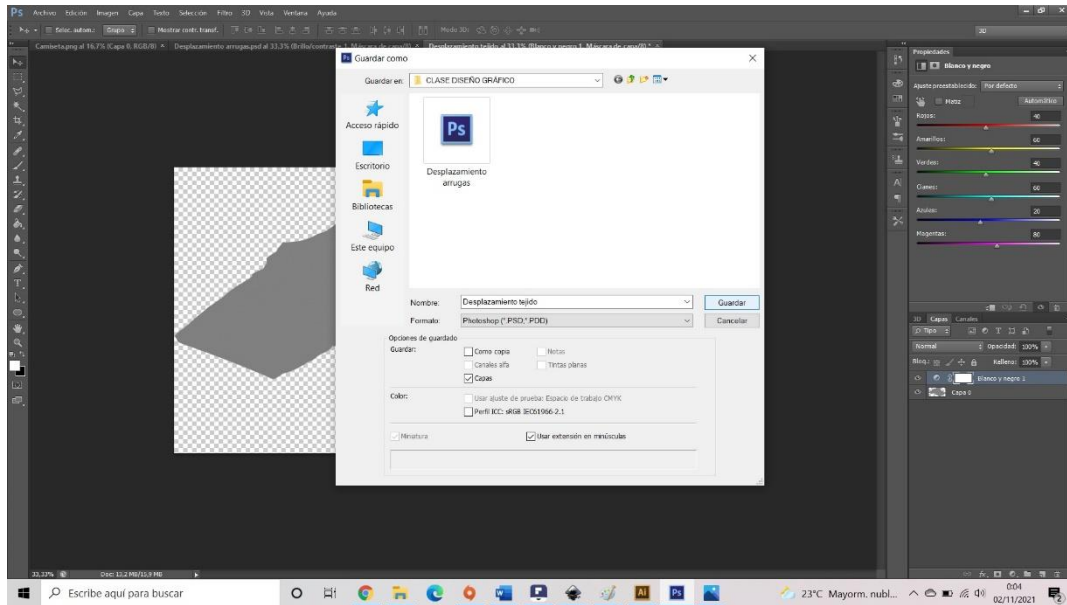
Ps Archivo Edición Imagen Capa Texto Selección Filtro 3D Vista Ventana Ayuda

Selec. autom.: Grupo Mostrar contr. transf. Modo 3D:

3D

Camiseta.png al 16,7% (Capa 0, RGB/8) × Desplazamiento arrugas.psd al 33,3% (Brillo/contraste 1, Máscara de capa/8) × Desplazamiento tejido al 33,3% (Blanco y negro 1, Máscara de capa/8) * ×

Guardar como

Guardar en: CLASE DISEÑO GRÁFICO

Acceso rápido

Escritorio

Bibliotecas

Este equipo

Red

Desplazamiento arrugas

Nombre: Desplazamiento tejido

Guardar

Formato: Photoshop (*.PSD;*.PDD)

Cancelar

Opciones de guardado

Guardar: Como copia Notas

Canales alfa Tintas planas

Capas

Color: Usar ajuste de prueba: Espacio de trabajo CMYK

Perfil ICC: sRGB IEC61966-2.1

Miniatura

Usar extensión en minúsculas

Propiedades

Blanco y negro

Ajuste preestablecido: Por defecto

Matiz

Automático

Rojos: 40

Amarillos: 60

Verdes: 40

Cianes: 60

Azules: 20

Magentas: 80

3D Capas Canales

Tipo

Normal Opacidad: 100%

Bloq.: Relleno: 100%

Blanco y negro 1

Capa 0

33,33%

Doc: 13,2 MB/15,9 MB

Escribe aquí para buscar

23°C Mayorm. nubl...

0:04

02/11/2021